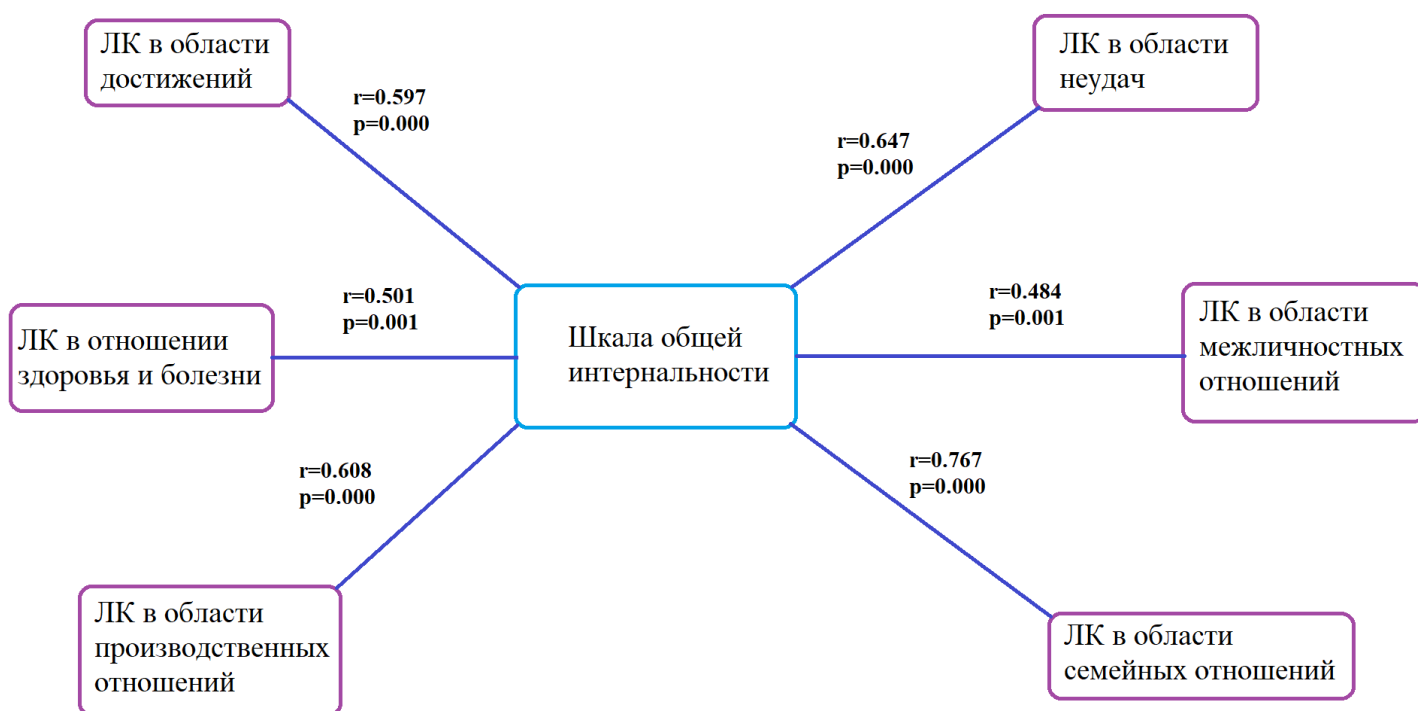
ЛК в области достижений

r=0.597
p=0.000

ЛК в области неудач

r=0.647
p=0.000

r=0.501
p=0.001

ЛК в отношении здоровья и болезни

Шкала общей интернальности

r=0.484
p=0.001

ЛК в области межличностных отношений

r=0.608
p=0.000

r=0.767
p=0.000

ЛК в области производственных отношений

ЛК в области семейных отношений